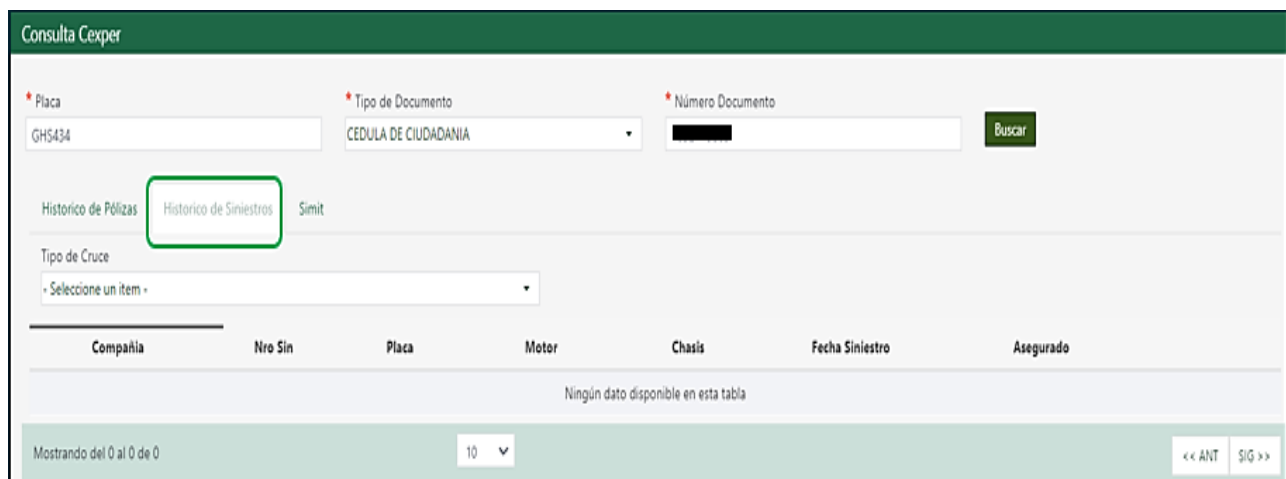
Consulta Cexper

* Placa
GHS434

* Tipo de Documento
CEDULA DE CIUDADANIA

* Número Documento
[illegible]

Buscar

Historico de Pólizas | Historico de Siniestros | Simit

Tipo de Cruce
- Seleccione un item -

| Compañia | Nro Sin | Placa | Motor | Chasis | Fecha Siniestro | Asegurado |
|---|---|---|---|---|---|---|
| Ningún dato disponible en esta tabla | | | | | | |

Mostrando del 0 al 0 de 0

10

<< ANT | SIG >>